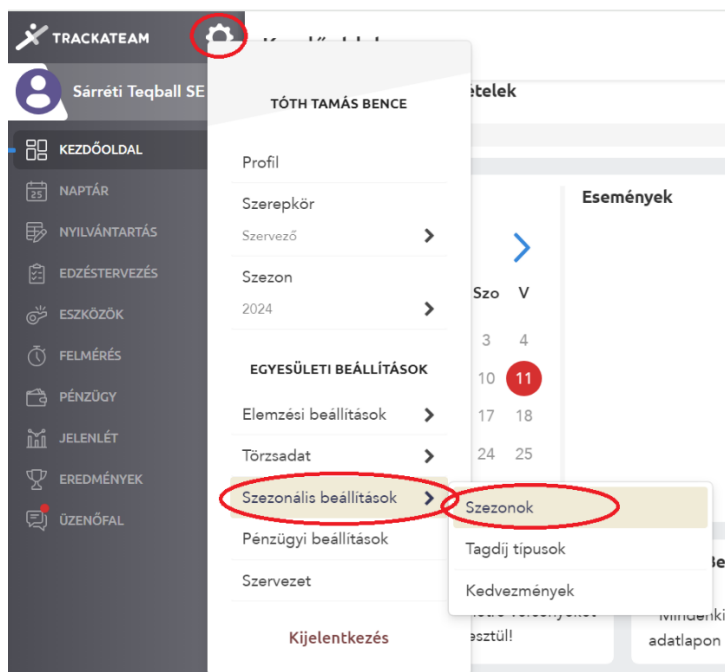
TRACKATEAM
Kezdőoldal
Sárréti Teqball SE
KEZDŐOLDAL
NAPTÁR
NYILVÁNTARTÁS
EDZÉSTERVEZÉS
ESZKÖZÖK
FELMÉRÉS
PÉNZÜGY
JELENLÉT
EREDMÉNYEK
ÜZENŐFAL

TÓTH TAMÁS BENCE
Profil
Szerepkör
Szervező
Szezon
2024
EGYESÜLETI BEÁLLÍTÁSOK
Elemzési beállítások
Törzsadat
Szezonális beállítások
Pénzügyi beállítások
Szervezet
Kijelentkezés

Szezonok
Tagdíj típusok
Kedvezmények

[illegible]tételek
Események
Szo V
3 4
10 11
17 18
24 25
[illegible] versenyeket
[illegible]esztül!
Mindenki
adatlapon
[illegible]e